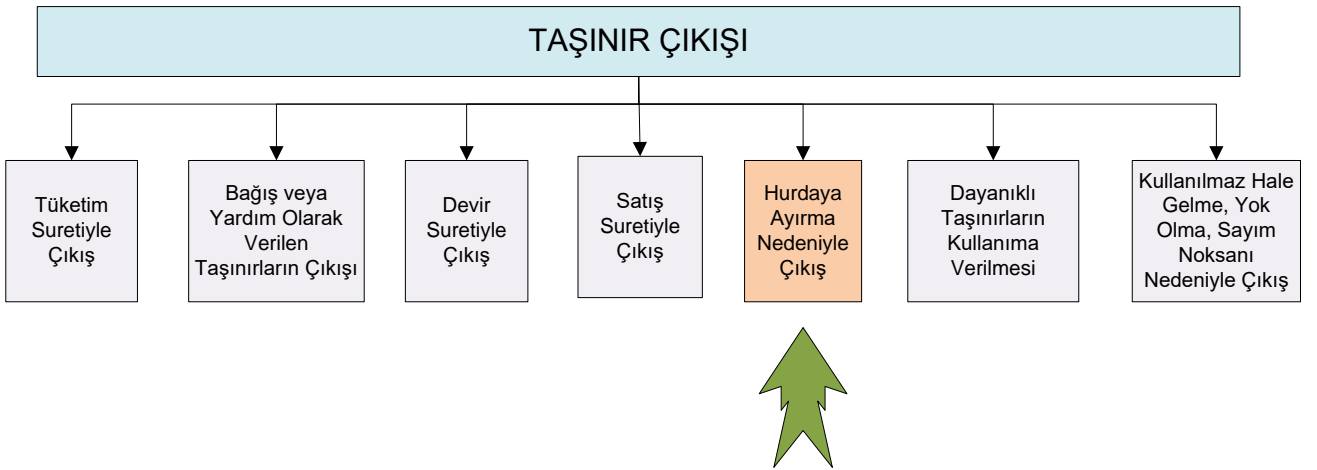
TAŞINIR ÇIKIŞI

Tüketim Suretiyle Çıkış

Bağış veya Yardım Olarak Verilen Taşınırların Çıkışı

Devir Suretiyle Çıkış

Satış Suretiyle Çıkış

Hurdaya Ayırma Nedeniyle Çıkış

Dayanıklı Taşınırların Kullanıma Verilmesi

Kullanılmaz Hale Gelme, Yok Olma, Sayım Noksanı Nedeniyle Çıkış